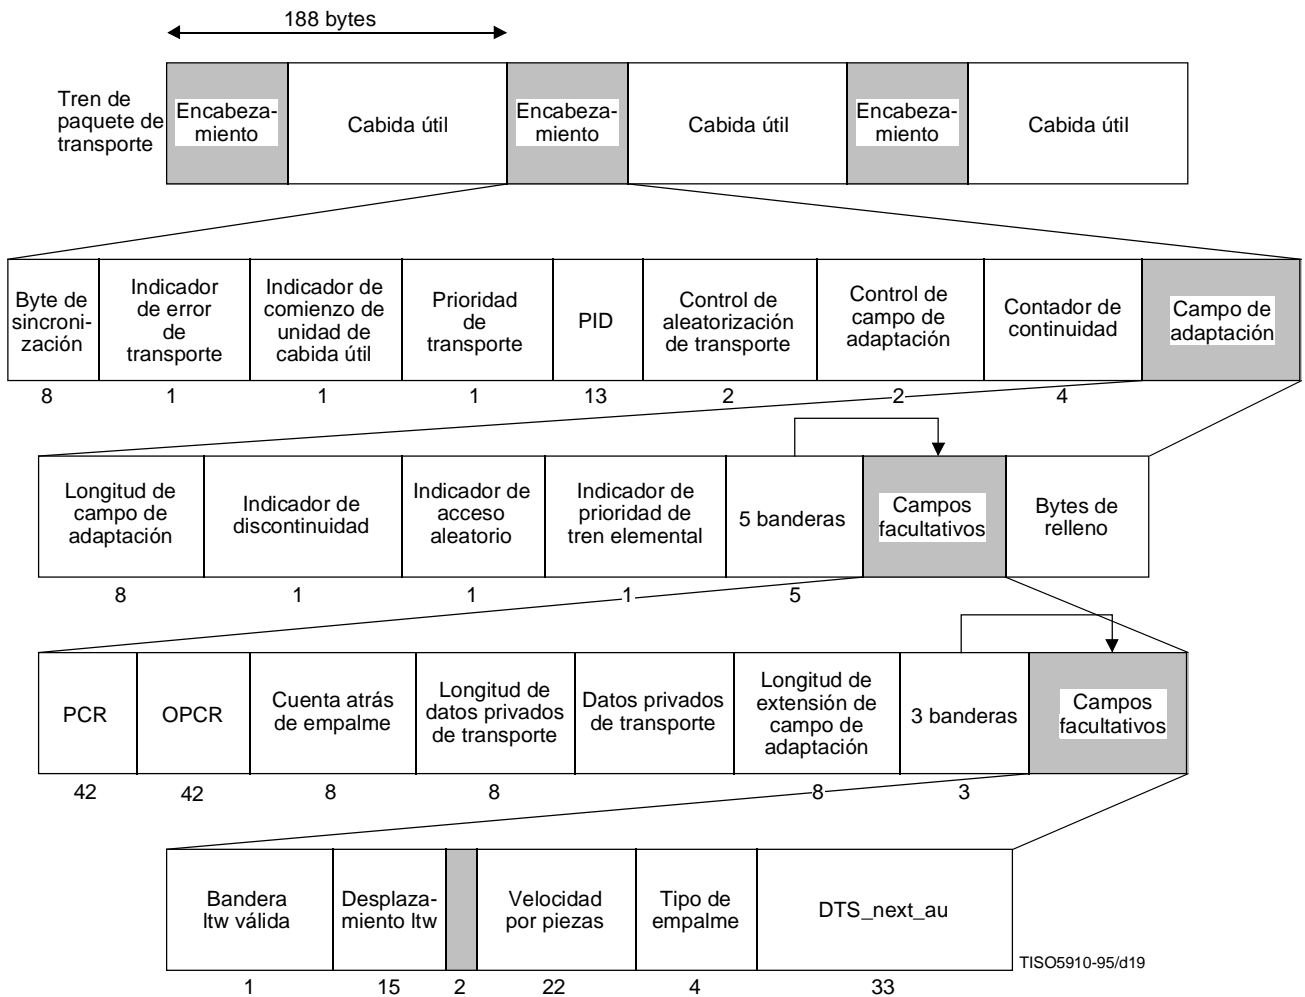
188 bytes

Tren de paquete de transporte

| Encabezamiento | Cabida útil | Encabezamiento | Cabida útil | Encabezamiento | Cabida útil |
|---|---|---|---|---|---|

| Byte de sincronización | Indicador de error de transporte | Indicador de comienzo de unidad de cabida útil | Prioridad de transporte | PID | Control de aleatorización de transporte | Control de campo de adaptación | Contador de continuidad | Campo de adaptación |
|---|---|---|---|---|---|---|---|---|
| 8 | 1 | 1 | 1 | 13 | 2 | 2 | 4 | |

| Longitud de campo de adaptación | Indicador de discontinuidad | Indicador de acceso aleatorio | Indicador de prioridad de tren elemental | 5 banderas | Campos facultativos | Bytes de relleno |
|---|---|---|---|---|---|---|
| 8 | 1 | 1 | 1 | 5 | | |

| PCR | OPCR | Cuenta atrás de empalme | Longitud de datos privados de transporte | Datos privados de transporte | Longitud de extensión de campo de adaptación | 3 banderas | Campos facultativos |
|---|---|---|---|---|---|---|---|
| 42 | 42 | 8 | 8 | | 8 | 3 | |

| Bandera ltw válida | Desplazamiento ltw | | Velocidad por piezas | Tipo de empalme | DTS_next_au |
|---|---|---|---|---|---|
| 1 | 15 | 2 | 22 | 4 | 33 |

TISO5910-95/d19